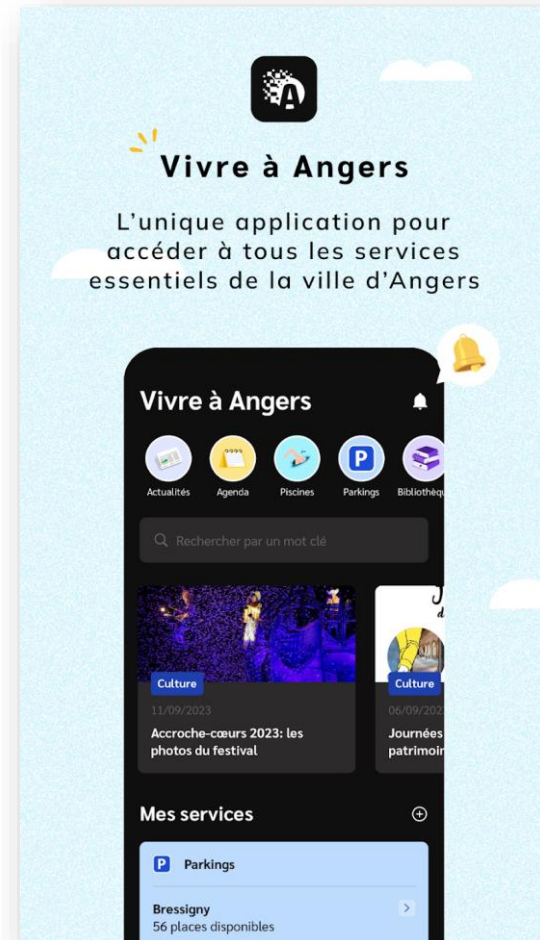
Vivre à Angers

L'unique application pour accéder à tous les services essentiels de la ville d'Angers

Vivre à Angers

Actualités
Agenda
Piscines
P
Parkings
Bibliothèqu

Rechercher par un mot clé

Culture
11/09/2023
Accroche-cœurs 2023: les photos du festival

Culture
06/09/202
Journées
patrimoin

Mes services

P Parkings

Bressigny
56 places disponibles